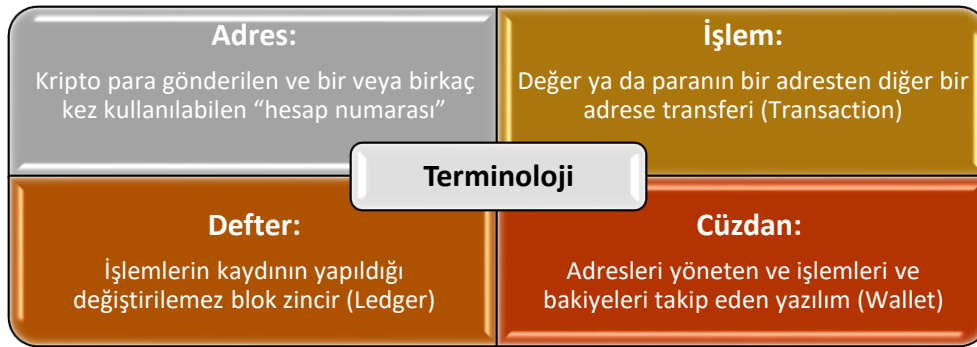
Adres:

Kripto para gönderilen ve bir veya birkaç kez kullanılabilen “hesap numarası”

İşlem:

Değer ya da paranın bir adresten diğer bir adrese transferi (Transaction)

Terminoloji

Defter:

İşlemlerin kaydının yapıldığı değiştirilemez blok zincir (Ledger)

Cüzdan:

Adresleri yöneten ve işlemleri ve bakiyeleri takip eden yazılım (Wallet)